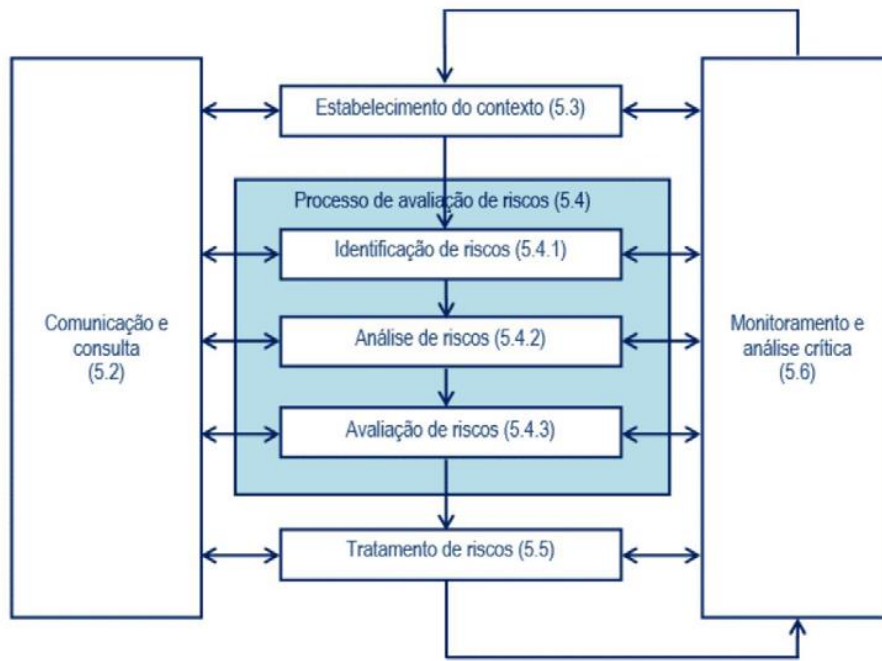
Comunicação e consulta (5.2)

Estabelecimento do contexto (5.3)

Processo de avaliação de riscos (5.4)

Identificação de riscos (5.4.1)

Análise de riscos (5.4.2)

Avaliação de riscos (5.4.3)

Tratamento de riscos (5.5)

Monitoramento e análise crítica (5.6)